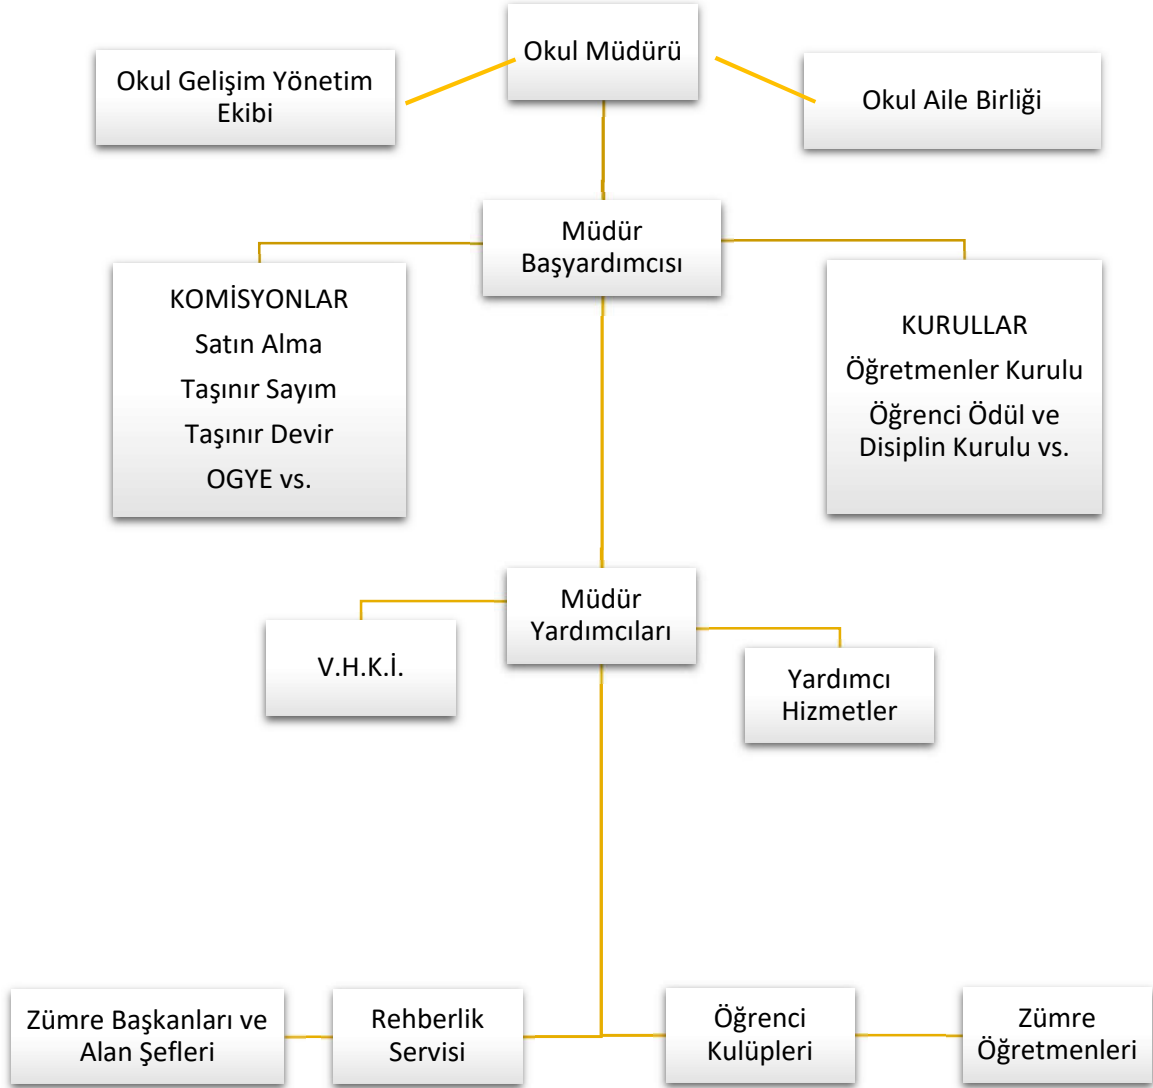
Okul Müdürü

Okul Gelişim Yönetim Ekibi

Okul Aile Birliği

Müdür Başyardımcısı

KOMİSYONLAR
Satın Alma
Taşınır Sayım
Taşınır Devir
OGYE vs.

KURULLAR
Öğretmenler Kurulu
Öğrenci Ödül ve Disiplin Kurulu vs.

Müdür Yardımcıları

V.H.K.İ.

Yardımcı Hizmetler

Zümre Başkanları ve Alan Şefleri

Rehberlik Servisi

Öğrenci Kulüpleri

Zümre Öğretmenleri